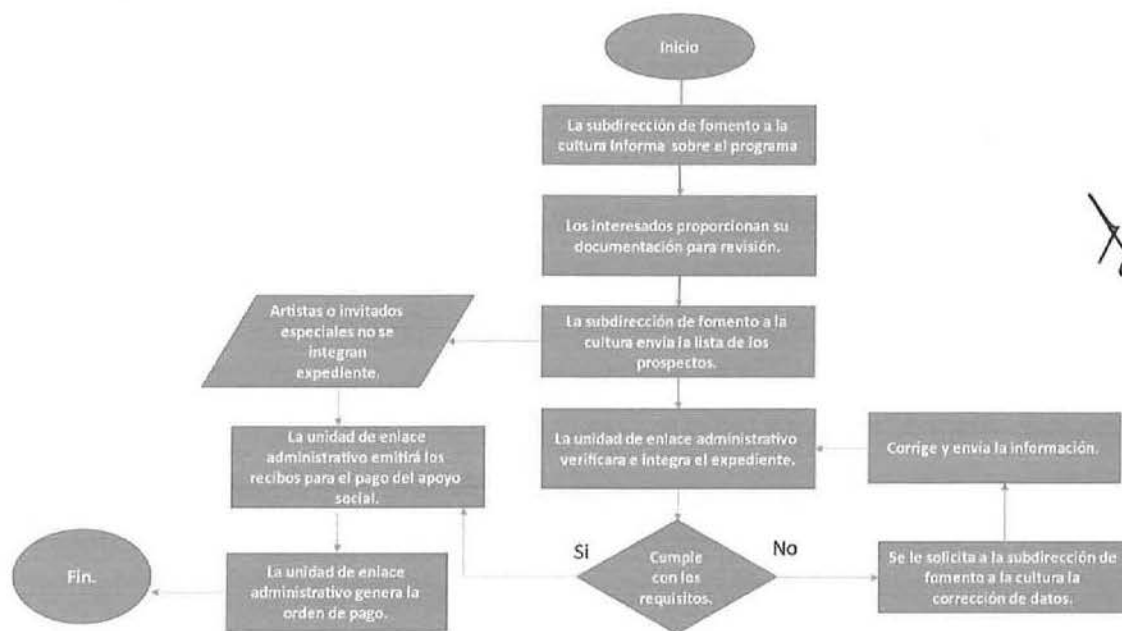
Inicio

La subdirección de fomento a la cultura informa sobre el programa

Los interesados proporcionan su documentación para revisión.

La subdirección de fomento a la cultura envia la lista de los prospectos.

Artistas o invitados especiales no se integran expediente.

La unidad de enlace administrativo verificara e integra el expediente.

Corrige y envia la información.

La unidad de enlace administrativo emitirá los recibos para el pago del apoyo social.

Si

Cumple con los requisitos.

No

Se le solicita a la subdirección de fomento a la cultura la corrección de datos.

Fin.

La unidad de enlace administrativo genera la orden de pago.